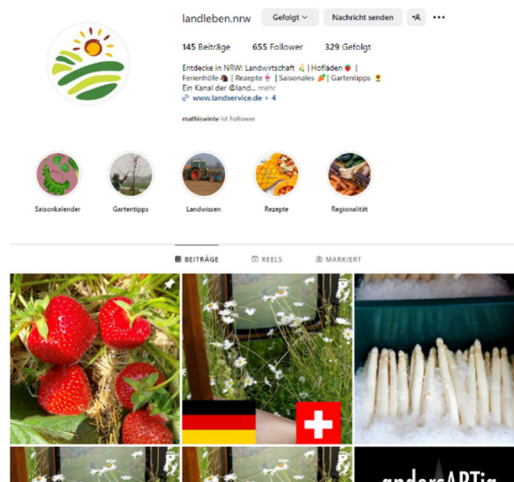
landleben.nrw Gefolgt Nachricht senden

145 Beiträge 655 Follower 329 Gefolgt

Entdecke in NRW: Landwirtschaft 🌾 | Hofladen 🍓 | Ferienhöfe 🐴 | Rezepte 🍧 | Saisonales 🥕 | Gartentipps 🌻
Ein Kanal der @land... mehr
www.landservice.de + 4

mathiswinte ist Follower

Saisonkalender Gartentipps Landwissen Rezepte Regionalität

BEITRÄGE REELS MARKIERT

andersARTig